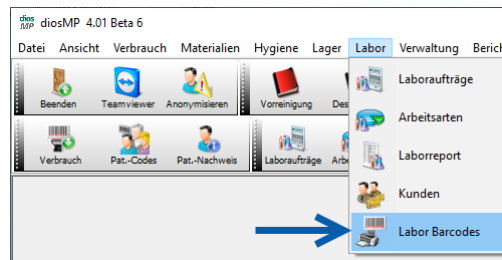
dios MP diosMP 4.01 Beta 6

Datei Ansicht Verbrauch Materialien Hygiene Lager Labor Verwaltung Berich

Beenden Teamviewer Anonymisieren Vorreinigung Des

Verbrauch Pat.-Codes Pat.-Nachweis Laboraufträge Arb

Laboraufträge

Arbeitsarten

Laborreport

Kunden

Labor Barcodes